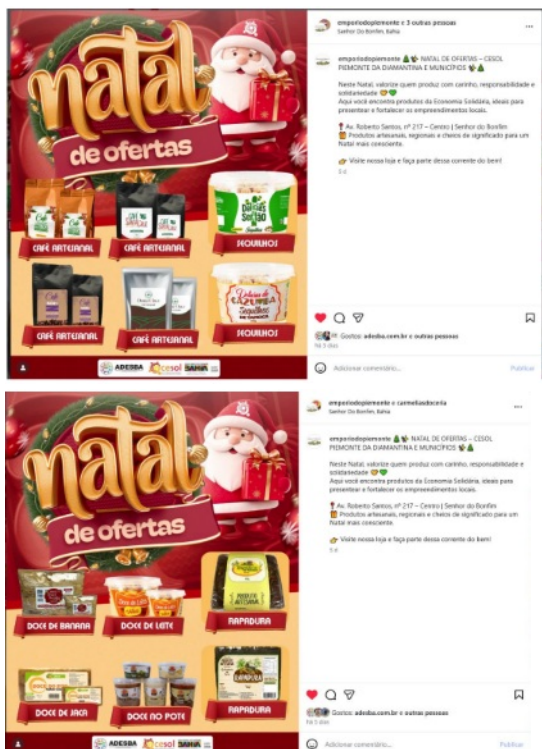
natal
de ofertas

CAFÉ ARTESANAL
CAFÉ ARTESANAL
SEQUILHOS
CAFÉ ARTESANAL
CAFÉ ARTESANAL
SEQUILHOS

ADESBA cesol BAHIA

emporiodopiemonte e 3 outras pessoas
Senhor Do Bonfim, Bahia

emporiodopiemonte 🎄🎁 NATAL DE OFERTAS – CESOL PIEMONTE DA DIAMANTINA E MUNICÍPIOS 🎁🎄

Neste Natal, valorize quem produz com carinho, responsabilidade e solidariedade 🧡💚
Aqui você encontra produtos da Economia Solidária, ideais para presentear e fortalecer os empreendimentos locais.

📍 Av. Roberto Santos, nº 217 – Centro | Senhor do Bonfim
🎁 Produtos artesanais, regionais e cheios de significado para um Natal mais consciente.

👉 Visite nossa loja e faça parte dessa corrente do bem!
5 d

Curtido por adesba.com.br e outras pessoas
Há 5 dias

Adicionar comentário...
Publicar

natal
de ofertas

DOCE DE BANANA
DOCE DE LEITE
RAPADURA
DOCE DE JACA
DOCE NO POTE
RAPADURA

ADESBA cesol BAHIA

emporiodopiemonte e carmeliadoceria
Senhor Do Bonfim, Bahia

emporiodopiemonte 🎄🎁 NATAL DE OFERTAS – CESOL PIEMONTE DA DIAMANTINA E MUNICÍPIOS 🎁🎄

Neste Natal, valorize quem produz com carinho, responsabilidade e solidariedade 🧡💚
Aqui você encontra produtos da Economia Solidária, ideais para presentear e fortalecer os empreendimentos locais.

📍 Av. Roberto Santos, nº 217 – Centro | Senhor do Bonfim
🎁 Produtos artesanais, regionais e cheios de significado para um Natal mais consciente.

👉 Visite nossa loja e faça parte dessa corrente do bem!
5 d

Curtido por adesba.com.br e outras pessoas
Há 5 dias

Adicionar comentário...
Publicar